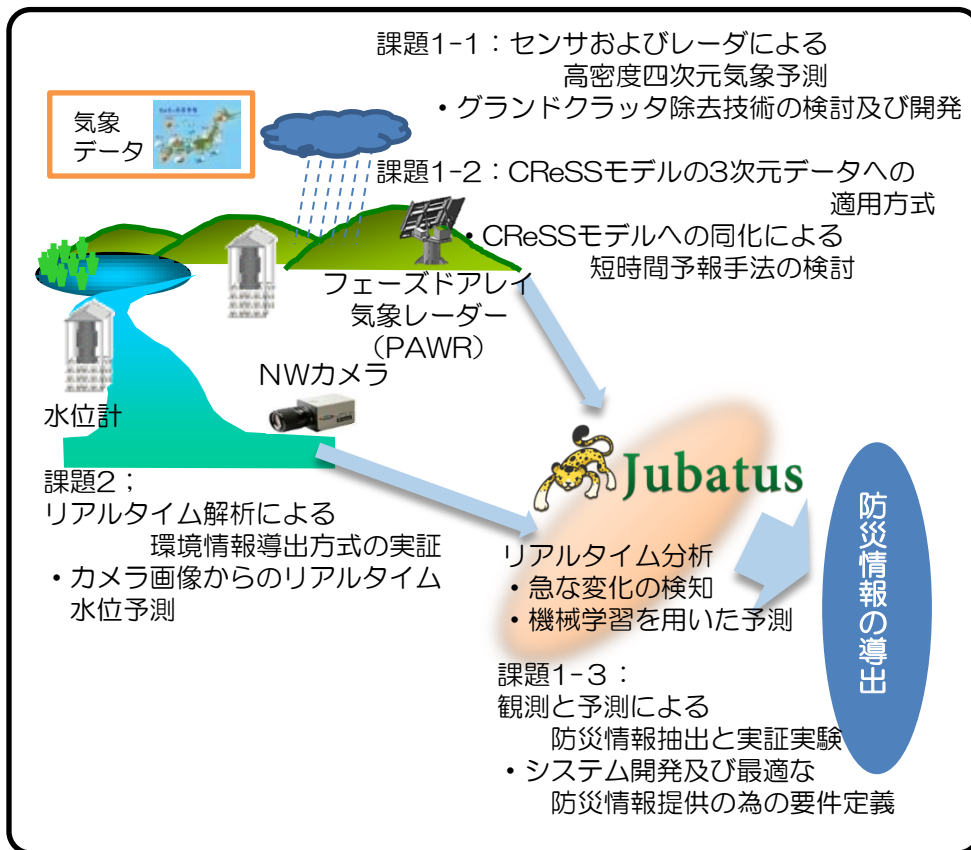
課題1-1：センサおよびレーダによる
高密度四次元気象予測
・グランドクラッタ除去技術の検討及び開発

気象
データ

課題1-2：CReSSモデルの3次元データへの
適用方式
・CReSSモデルへの同化による
短時間予報手法の検討

フェーズドアレイ
気象レーダー
（PAWR）

NWカメラ

水位計

Jubatus

防災情報の導出

課題2；
リアルタイム解析による
環境情報導出方式の実証
・カメラ画像からのリアルタイム
水位予測

リアルタイム分析
・急な変化の検知
・機械学習を用いた予測

課題1-3：
観測と予測による
防災情報抽出と実証実験
・システム開発及び最適な
防災情報提供の為の要件定義